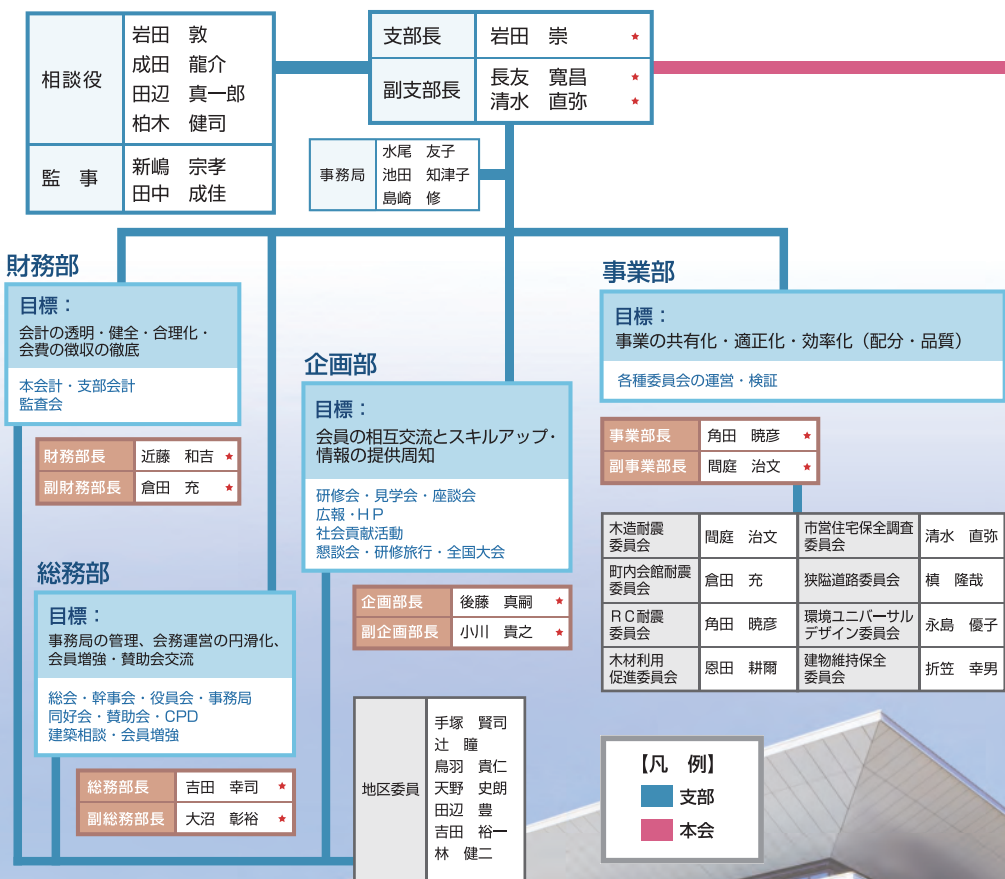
| 相談役 | 岩田　敦<br>成田　龍介<br>田辺　真一郎<br>柏木　健司 |
|---|---|
| 監　事 | 新嶋　宗孝<br>田中　成佳 |

| 支部長 | 岩田　崇 ★ |
|---|---|
| 副支部長 | 長友　寛昌 ★<br>清水　直弥 ★ |

| 事務局 | 水尾　友子<br>池田　知津子<br>島崎　修 |
|---|---|

財務部

目標：
会計の透明・健全・合理化・会費の徴収の徹底

本会計・支部会計
監査会

| 財務部長 | 近藤　和吉 ★ |
|---|---|
| 副財務部長 | 倉田　充 ★ |

企画部

目標：
会員の相互交流とスキルアップ・情報の提供周知

研修会・見学会・座談会
広報・HP
社会貢献活動
懇談会・研修旅行・全国大会

| 企画部長 | 後藤　真嗣 ★ |
|---|---|
| 副企画部長 | 小川　貴之 ★ |

事業部

目標：
事業の共有化・適正化・効率化（配分・品質）

各種委員会の運営・検証

| 事業部長 | 角田　暁彦 ★ |
|---|---|
| 副事業部長 | 間庭　治文 ★ |

| 木造耐震委員会 | 間庭　治文 | 市営住宅保全調査委員会 | 清水　直弥 |
|---|---|---|---|
| 町内会館耐震委員会 | 倉田　充 | 狭隘道路委員会 | 槙　隆哉 |
| ＲＣ耐震委員会 | 角田　暁彦 | 環境ユニバーサルデザイン委員会 | 永島　優子 |
| 木材利用促進委員会 | 恩田　耕爾 | 建物維持保全委員会 | 折笠　幸男 |

総務部

目標：
事務局の管理、会務運営の円滑化、会員増強・賛助会交流

総会・幹事会・役員会・事務局
同好会・賛助会・CPD
建築相談・会員増強

| 総務部長 | 吉田　幸司 ★ |
|---|---|
| 副総務部長 | 大沼　彰裕 ★ |

| 地区委員 | 手塚　賢司<br>辻　瞳<br>鳥羽　貴仁<br>天野　史朗<br>田辺　豊<br>吉田　裕一<br>林　健二 |
|---|---|

【凡　例】
支部
本会